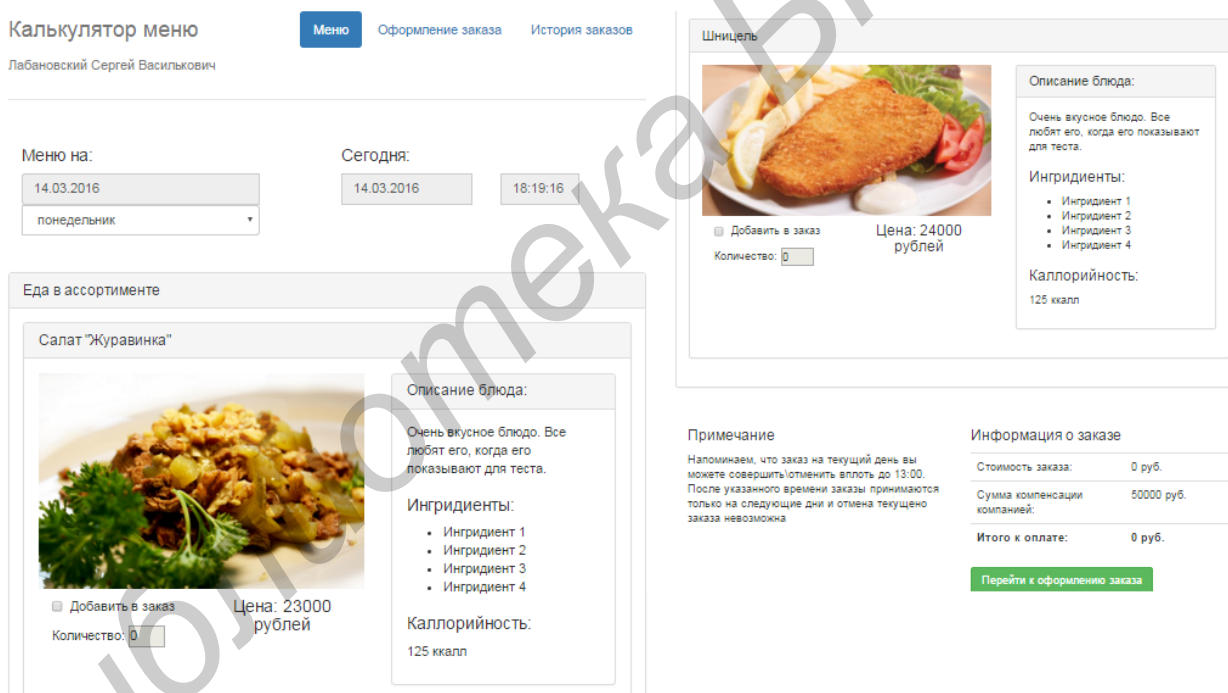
Калькулятор меню

Меню Оформление заказа История заказов

Лабановский Сергей Василькович

Меню на:

14.03.2016

понедельник

Сегодня:

14.03.2016

18:19:16

Еда в ассортименте

Салат "Журавинка"

Добавить в заказ

Количество: 0

Цена: 23000 рублей

Описание блюда:

Очень вкусное блюдо. Все любят его, когда его показывают для теста.

Ингридиенты:

- Ингридиент 1
- Ингридиент 2
- Ингридиент 3
- Ингридиент 4

Каллорийность:

125 ккалл

Шницель

Добавить в заказ

Количество: 0

Цена: 24000 рублей

Описание блюда:

Очень вкусное блюдо. Все любят его, когда его показывают для теста.

Ингридиенты:

- Ингридиент 1
- Ингридиент 2
- Ингридиент 3
- Ингридиент 4

Каллорийность:

125 ккалл

Примечание

Напоминаем, что заказ на текущий день вы можете совершить\отменить вплоть до 13:00. После указанного времени заказы принимаются только на следующие дни и отмена текущено заказа невозможна

Информация о заказе

| Стоимость заказа: | 0 руб. |
|---|---|
| Сумма компенсации компанией: | 50000 руб. |
| Итого к оплате: | 0 руб. |

Перейти к оформлению заказа

Библиотека БГУИР